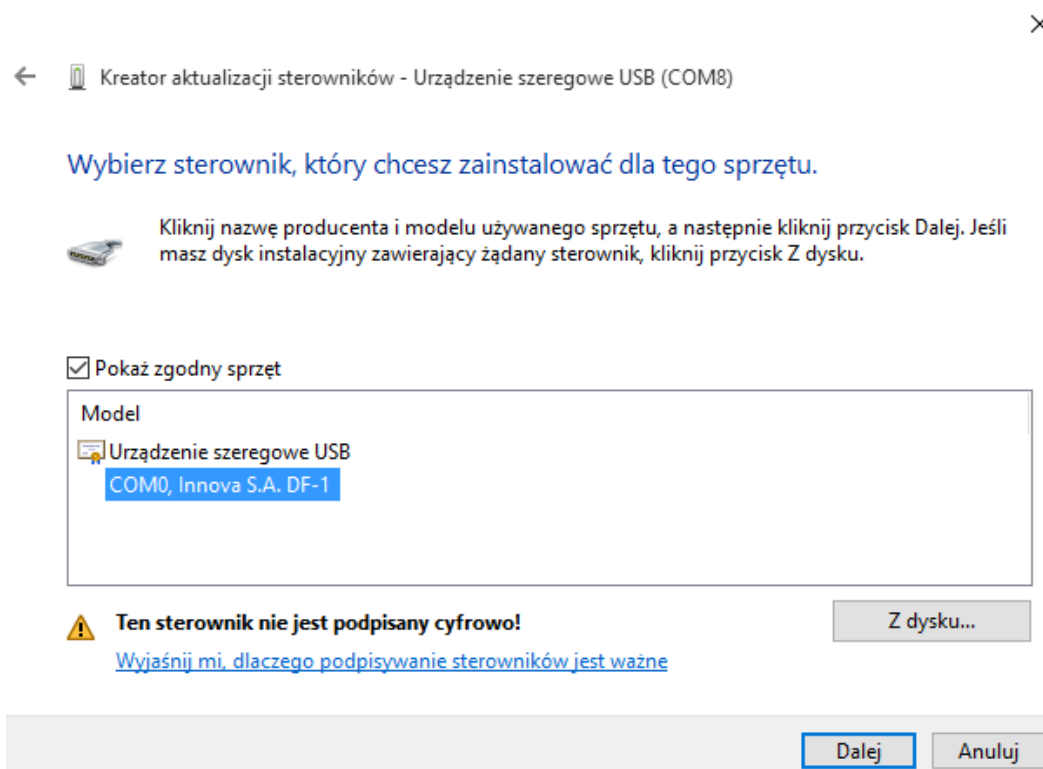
Kreator aktualizacji sterowników - Urządzenie szeregowe USB (COM8)

Wybierz sterownik, który chcesz zainstalować dla tego sprzętu.

Kliknij nazwę producenta i modelu używanego sprzętu, a następnie kliknij przycisk Dalej. Jeśli masz dysk instalacyjny zawierający żądany sterownik, kliknij przycisk Z dysku.

Pokaż zgodny sprzęt

Model

Urządzenie szeregowe USB

COM0, Innova S.A. DF-1

Ten sterownik nie jest podpisany cyfrowo!

Wyjaśnij mi, dlaczego podpisywanie sterowników jest ważne

Z dysku...

Dalej

Anuluj